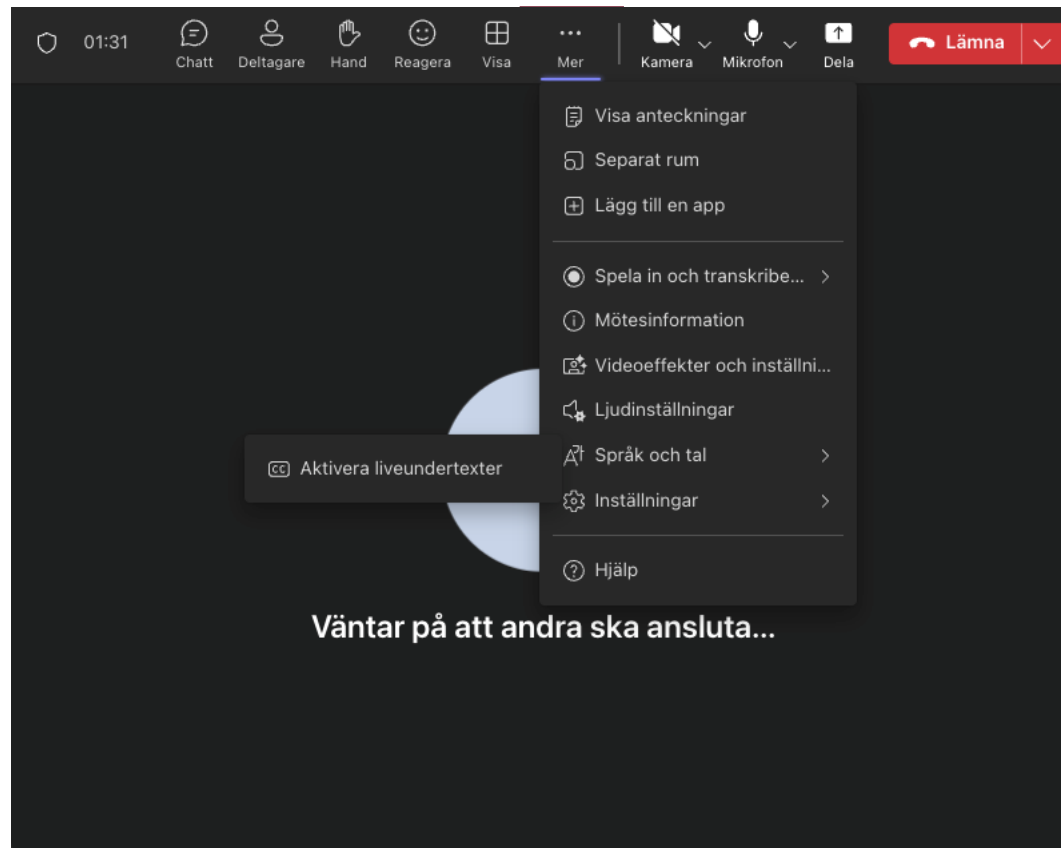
01:31 Chatt Deltagare Hand Reagera Visa Mer Kamera Mikrofon Dela Lämna

Visa anteckningar
Separat rum
Lägg till en app

Spela in och transkribe...
Mötesinformation
Videoeffekter och inställni...
Ljudinställningar
Språk och tal
Inställningar

Hjälp

Aktivera liveundertexter

Väntar på att andra ska ansluta...